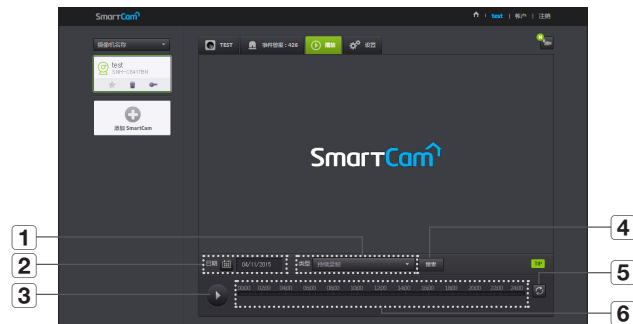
SmartCam

test | 帐户 | 注销

摄像机名称

test
SNH-C6417BN

添加 SmartCam

TEST

事件提醒 : 426

播放

设置

SmartCam

日期

04/11/2015

类型

持续监视

搜索

TIP

0000 0200 0400 0600 0800 1000 1200 1400 1600 1800 2000 2200 2400

1

2

3

4

5

6